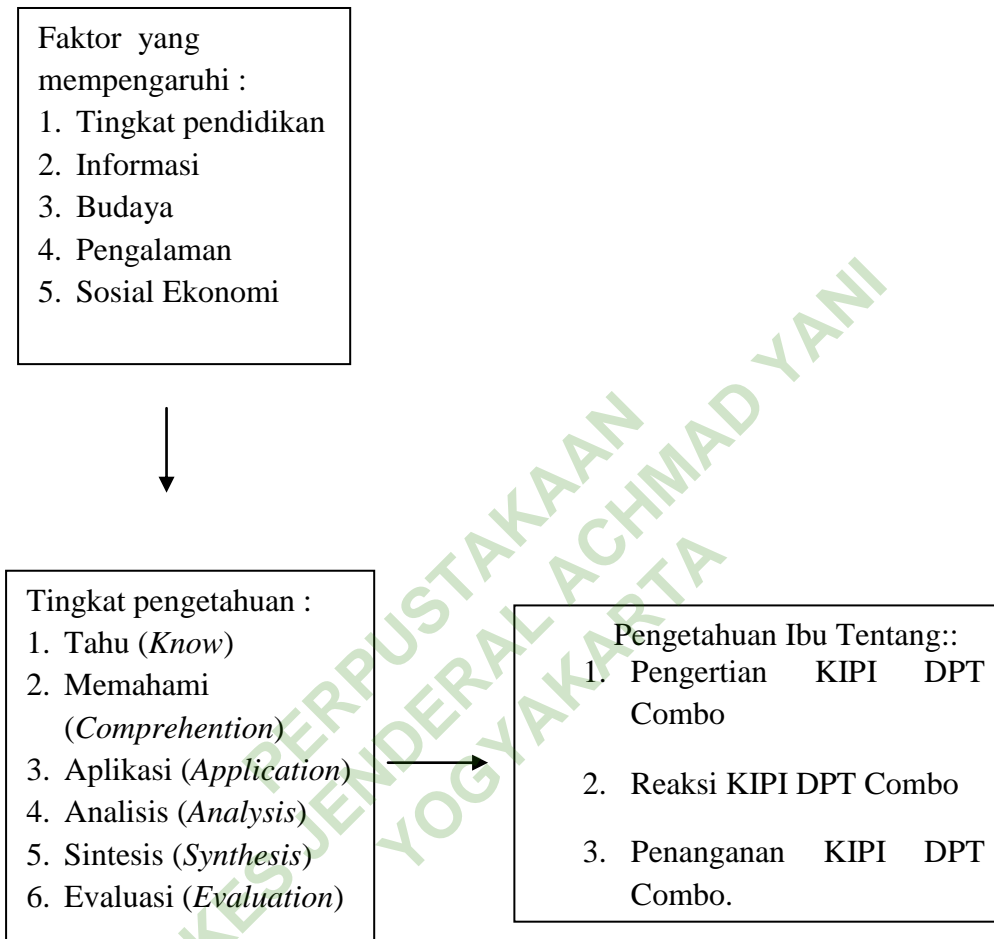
Faktor yang mempengaruhi :
1. Tingkat pendidikan
2. Informasi
3. Budaya
4. Pengalaman
5. Sosial Ekonomi

Tingkat pengetahuan :
1. Tahu (*Know*)
2. Memahami (*Comprehention*)
3. Aplikasi (*Application*)
4. Analisis (*Analysis*)
5. Sintesis (*Synthesis*)
6. Evaluasi (*Evaluation*)

Pengetahuan Ibu Tentang::
1. Pengertian KIPI DPT Combo
2. Reaksi KIPI DPT Combo
3. Penanganan KIPI DPT Combo.

PERPUSTAKAAN
KESJENDERAL ACHMAD YANI
YOGYAKARTA